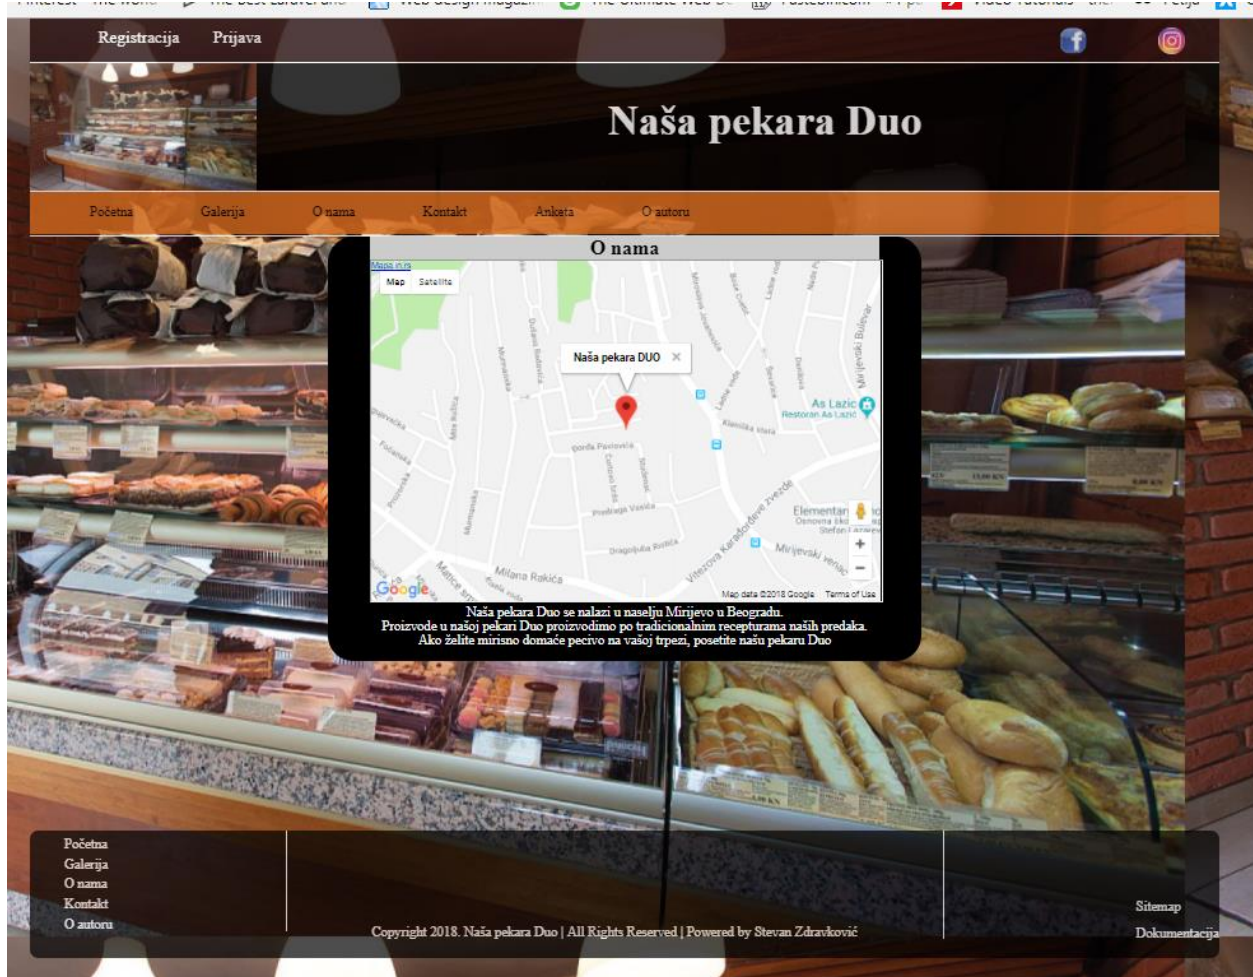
Registracija Prijava

Naša pekara Duo

Početna Galerija O nama Kontakt Anketa O autoru

O nama

Mapa rus
Map Satellite

Naša pekara DUO ×

As Lazic
Restoran As Lazić

Đorđa Pavlovića
Čelebo brdo
Predraga Vasića
Dragoljuba Rosića
Milana Rakića
Vitezova Karađorđeve zvezde
Mirijevski venac
Mirijevski Bulevar
Klanička staza
Elementar
Osnovna škola Stefan

Google
Map data ©2018 Google Terms of Use

Naša pekara Duo se nalazi u naselju Mirijevo u Beogradu.
Proizvode u našoj pekari Duo proizvodimo po tradicionalnim recepturama naših predaka.
Ako želite mirisno domaće pecivo na vašoj trpezi, posetite našu pekaru Duo

Početna
Galerija
O nama
Kontakt
O autoru

Copyright 2018. Naša pekara Duo | All Rights Reserved | Powered by Stevan Zdravković

Sitemap
Dokumentacija